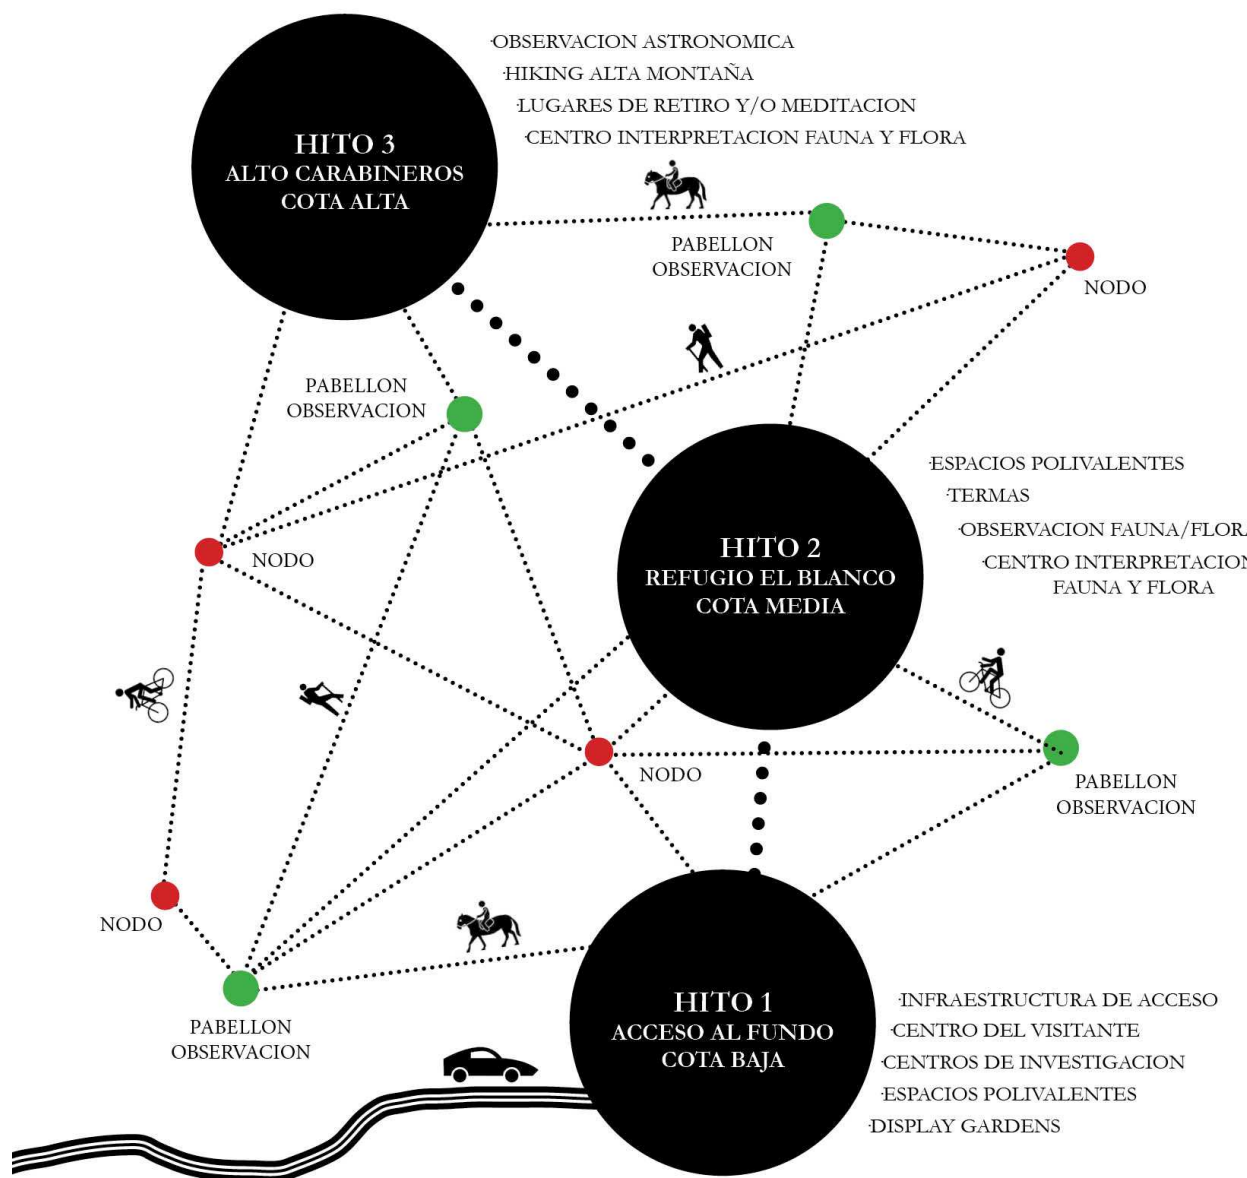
HITO 3
ALTO CARABINEROS
COTA ALTA

·OBSERVACION ASTRONOMICA
·HIKING ALTA MONTAÑA
·LUGARES DE RETIRO Y/O MEDITACION
·CENTRO INTERPRETACION FAUNA Y FLORA

PABELLON
OBSERVACION

NODO

PABELLON
OBSERVACION

NODO

HITO 2
REFUGIO EL BLANCO
COTA MEDIA

·ESPACIOS POLIVALENTES
·TERMAS
·OBSERVACION FAUNA/FLOR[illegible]
·CENTRO INTERPRETACIO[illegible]
FAUNA Y FLORA

NODO

PABELLON
OBSERVACION

NODO

PABELLON
OBSERVACION

HITO 1
ACCESO AL FUNDO
COTA BAJA

·INFRAESTRUCTURA DE ACCESO
·CENTRO DEL VISITANTE
·CENTROS DE INVESTIGACION
·ESPACIOS POLIVALENTES
·DISPLAY GARDENS